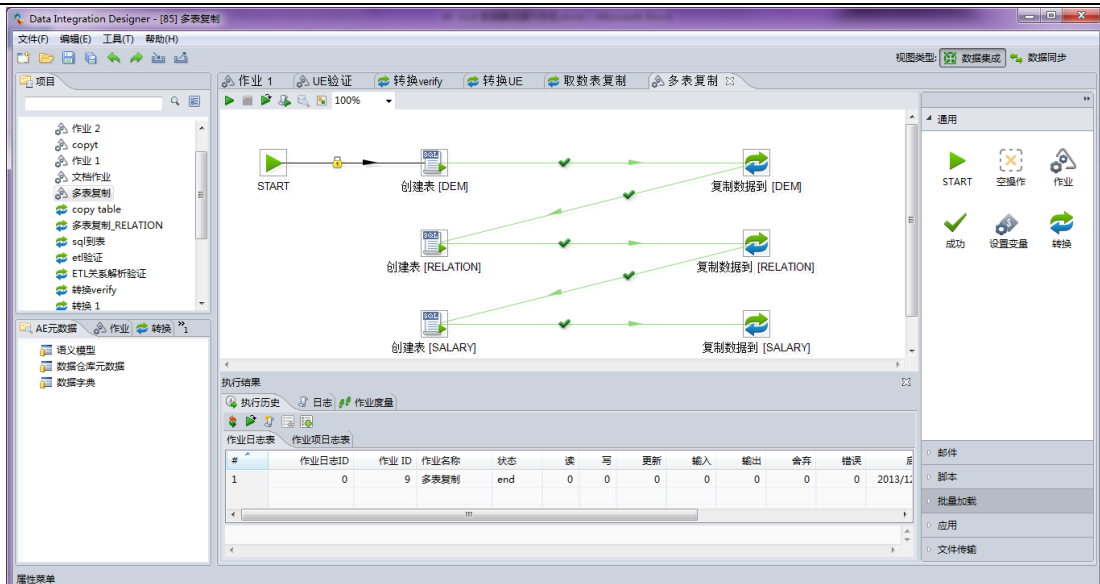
Data Integration Designer - [85] 多表复制

文件(F) 编辑(E) 工具(T) 帮助(H)

视图类型: 数据集成 数据同步

项目

作业 2
copyt
作业 1
文档作业
多表复制
copy table
多表复制_RELATION
sql到表
etl验证
ETL关系解析验证
转换verify
转换 1

AE元数据 作业 转换 »1

语义模型
数据仓库元数据
数据字典

作业 1 UE验证 转换verify 转换UE 取数表复制 多表复制

100%

START
创建表 [DEM]
复制数据到 [DEM]
创建表 [RELATION]
复制数据到 [RELATION]
创建表 [SALARY]
复制数据到 [SALARY]

执行结果

执行历史 日志 作业度量

作业日志表 作业项日志表

| # | 作业日志ID | 作业 ID | 作业名称 | 状态 | 读 | 写 | 更新 | 输入 | 输出 | 舍弃 | 错误 | 启 |
|---|---|---|---|---|---|---|---|---|---|---|---|---|
| 1 | 0 | 9 | 多表复制 | end | 0 | 0 | 0 | 0 | 0 | 0 | 0 | 2013/1 |

通用

START 空操作 作业
成功 设置变量 转换

邮件
脚本
批量加载
应用
文件传输

属性菜单